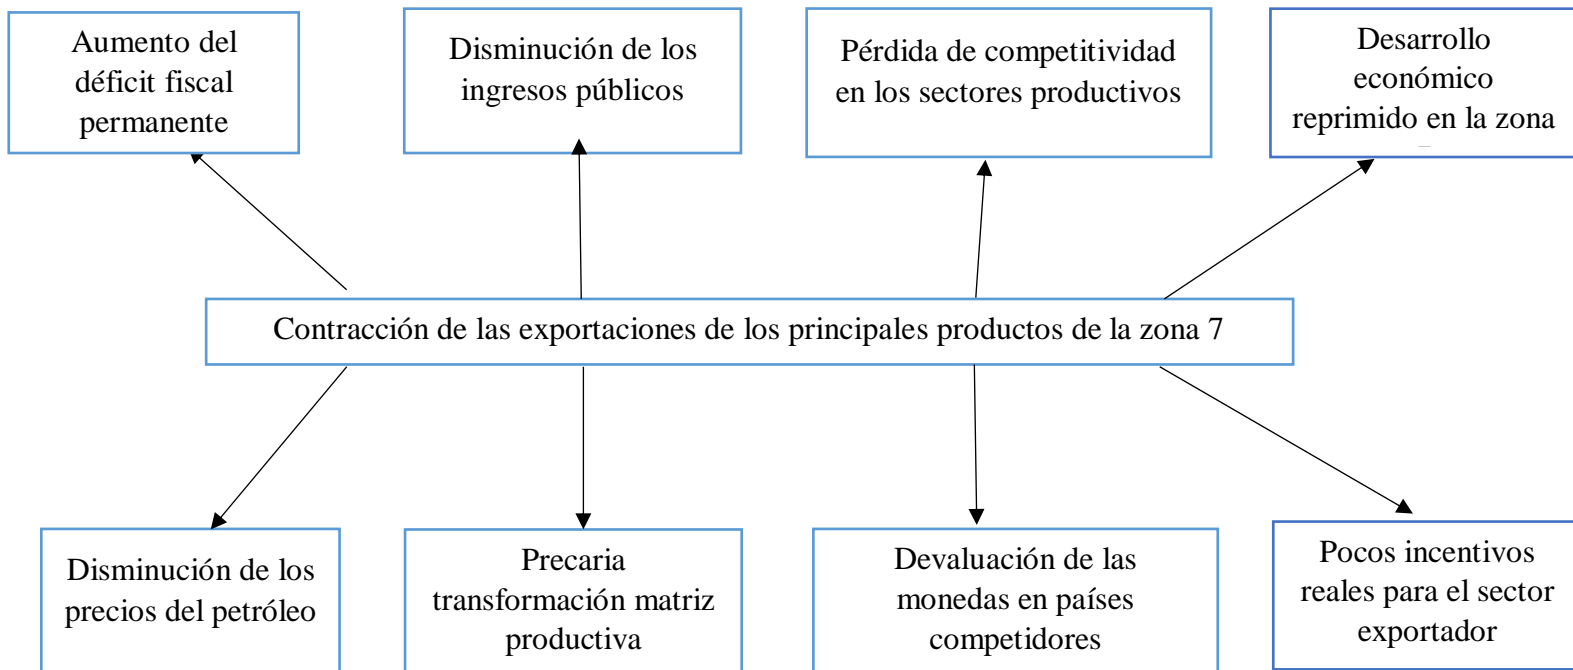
Aumento del déficit fiscal permanente

Disminución de los ingresos públicos

Pérdida de competitividad en los sectores productivos

Desarrollo económico reprimido en la zona

Contracción de las exportaciones de los principales productos de la zona 7

Disminución de los precios del petróleo

Precaria transformación matriz productiva

Devaluación de las monedas en países competidores

Pocos incentivos reales para el sector exportador